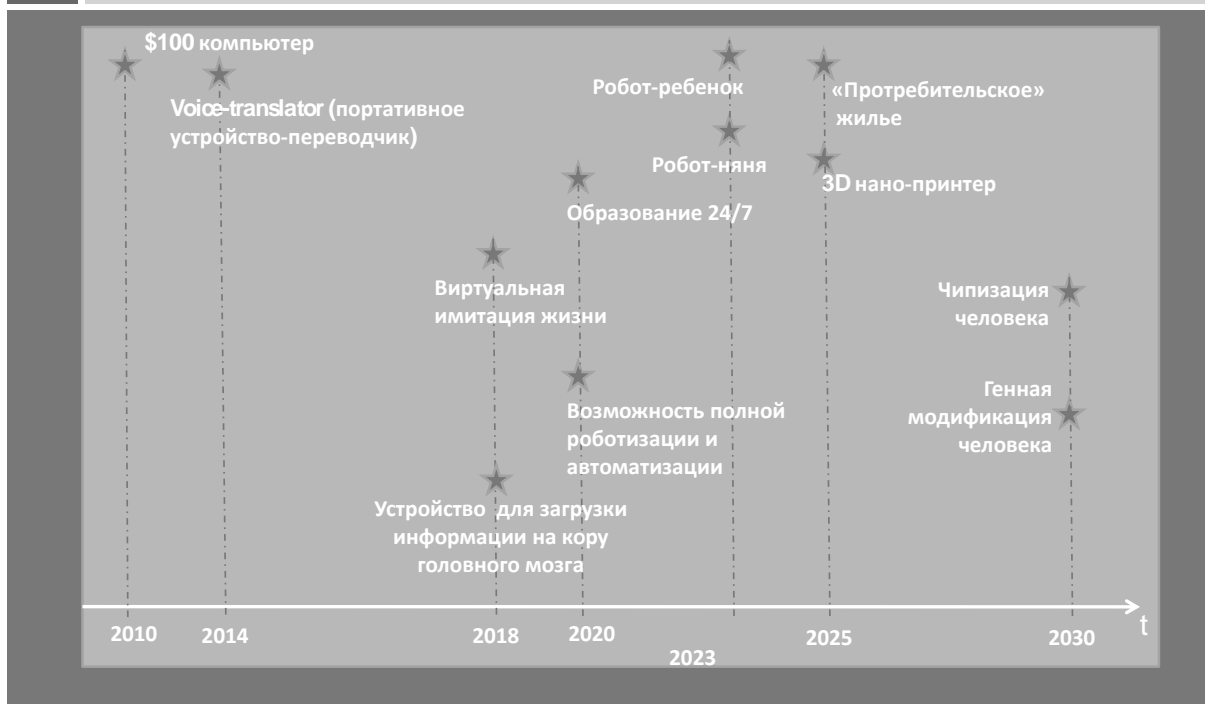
$100 компьютер

Voice-translator (портативное устройство-переводчик)

Робот-ребенок

«Протребительское» жилье

Робот-няня

3D нано-принтер

Образование 24/7

Виртуальная имитация жизни

Чипизация человека

Генная модификация человека

Возможность полной роботизации и автоматизации

Устройство для загрузки информации на кору головного мозга

2010
2014
2018
2020
2023
2025
2030
t